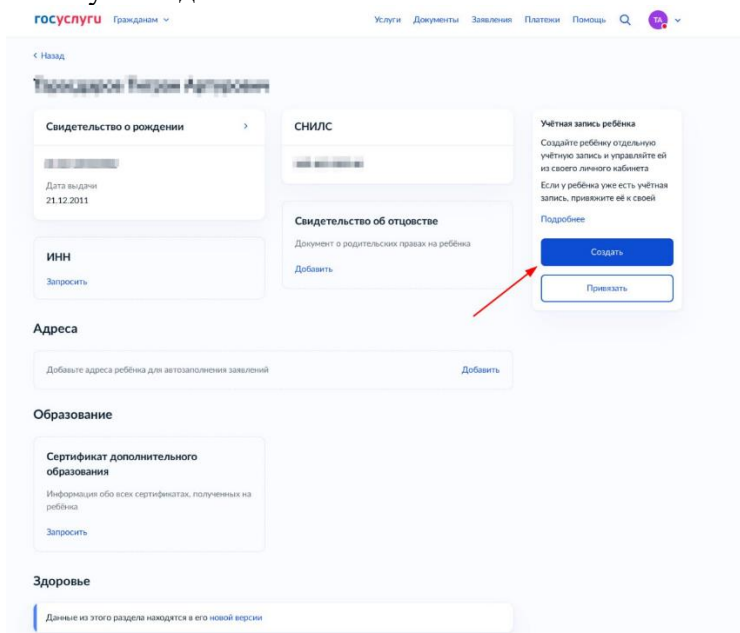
госуслуги Гражданам

Услуги Документы Заявления Платежи Помощь ТА

< Назад

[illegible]

Свидетельство о рождении >

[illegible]

Дата выдачи
21.12.2011

СНИЛС

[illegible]

Свидетельство об отцовстве

Документ о родительских правах на ребёнка

Добавить

ИНН

Запросить

Учётная запись ребёнка

Создайте ребёнку отдельную учётную запись и управляйте ей из своего личного кабинета

Если у ребёнка уже есть учётная запись, привяжите её к своей

Подробнее

Создать

Привязать

Адреса

Добавьте адреса ребёнка для автозаполнения заявлений

Добавить

Образование

Сертификат дополнительного образования

Информация обо всех сертификатах, полученных на ребёнка

Запросить

Здоровье

Данные из этого раздела находятся в его новой версии